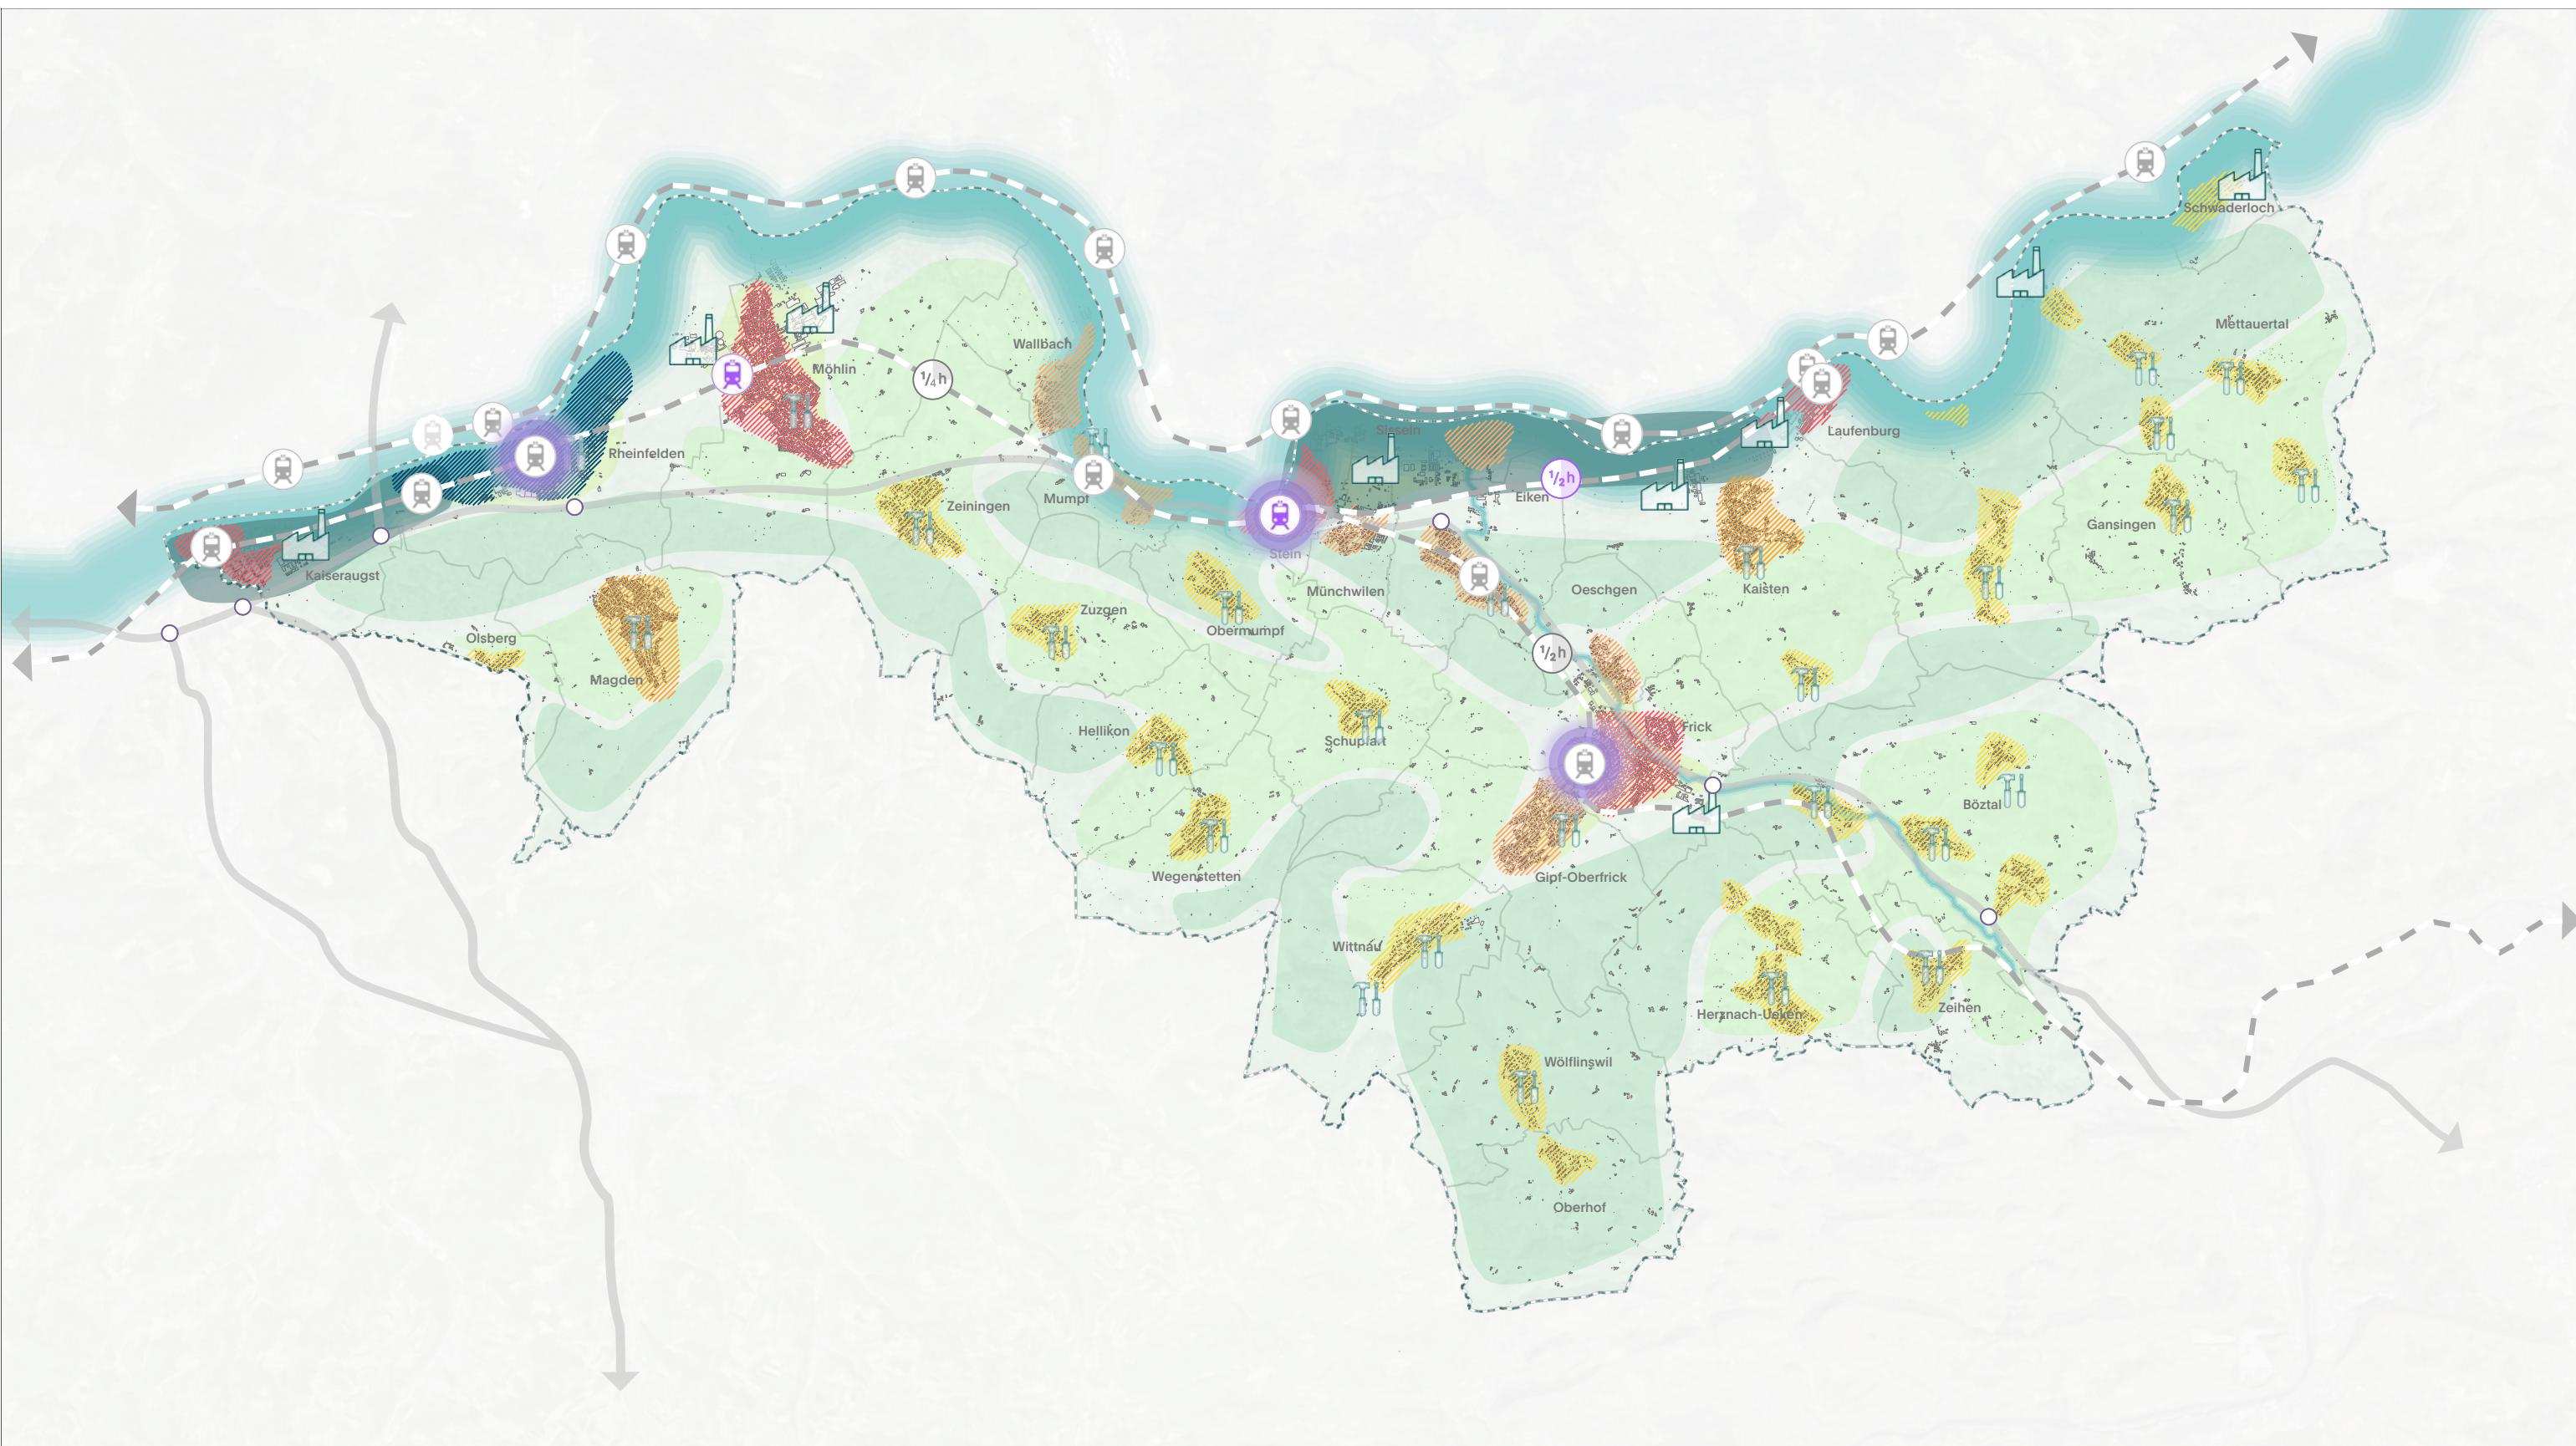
Schwaderloch
Mettauertal
Wallbach
Möhlin
$1/4$ h
Rheinfelden
Kaiseraugst
Zeiningen
Mumpf
Sisseln
Laufenburg
$1/2$ h
Eiken
Stein
Münchwilen
Oeschgen
Kaisten
Gansingen
Olsberg
Magden
Zuzgen
Obermumpf
$1/2$ h
Frick
Hellikon
Schupfart
Böztal
Wegenstetten
Gipf-Oberfrick
Wittnau
Herznach-Ueken
Zeihen
Wölflinswil
Oberhof